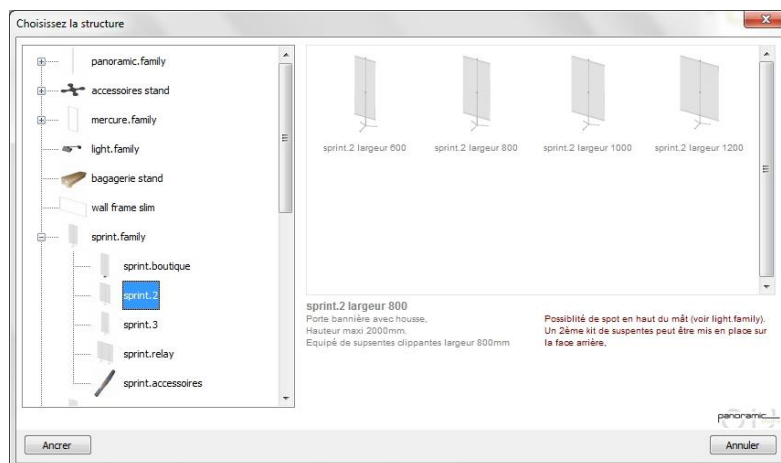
Choisissez la structure

panoramic.family
accessoires stand
mercure.family
light.family
bagagerie stand
wall frame slim
sprint.family
sprint.boutique
sprint.2
sprint.3
sprint.relay
sprint.accessoires

sprint.2 largeur 600
sprint.2 largeur 800
sprint.2 largeur 1000
sprint.2 largeur 1200

sprint.2 largeur 800
Porte bannière avec housse,
Hauteur maxi 2000mm.
Equipé de supsentes clippantes largeur 800mm

Possiblité de spot en haut du mât (voir light.family).
Un 2ème kit de suspentes peut être mis en place sur la face arrière,

panoramic

Ancrer
Annuler